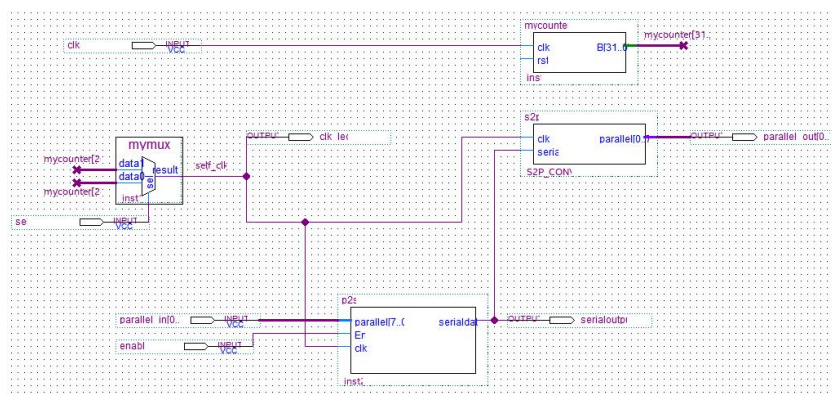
clk
INPUT
VCC
mycounte
clk
B[31..0
rst
inst
mycounter[31..

mymux
mycounter[2
data1
data0
mycounter[2
result
sel
inst
OUTPUT
clk_led
self_clk
se
INPUT
VCC
s2p
clk
parallel[0..
serial
S2P_CON
OUTPUT
parallel_out[0..

p2s
parallel_in[0..
INPUT
VCC
parallel[7..0
serialda
OUTPUT
serialoutp
enabl
INPUT
VCC
En
clk
inst